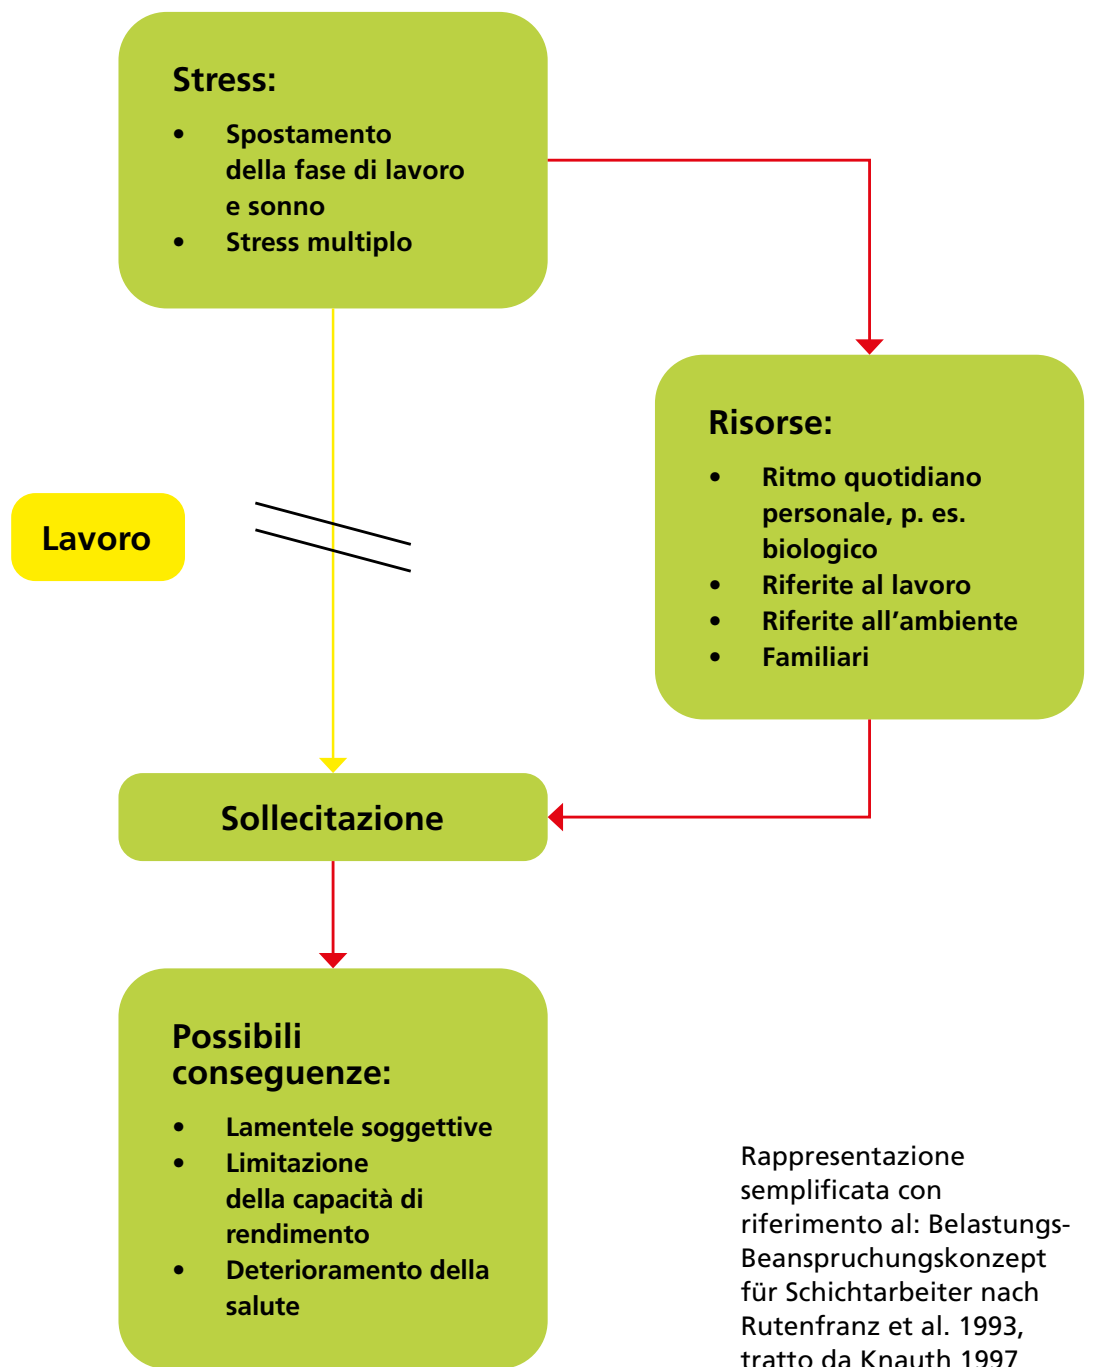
Stress:

- Spostamento della fase di lavoro e sonno
- Stress multiplo

Risorse:

- Ritmo quotidiano personale, p. es. biologico
- Riferite al lavoro
- Riferite all'ambiente
- Familiari

Lavoro

Sollecitazione

Possibili conseguenze:

- Lamentele soggettive
- Limitazione della capacità di rendimento
- Deterioramento della salute

Rappresentazione semplificata con riferimento al: Belastungs-Beanspruchungskonzept für Schichtarbeiter nach Rutenfranz et al. 1993, tratto da Knauth 1997